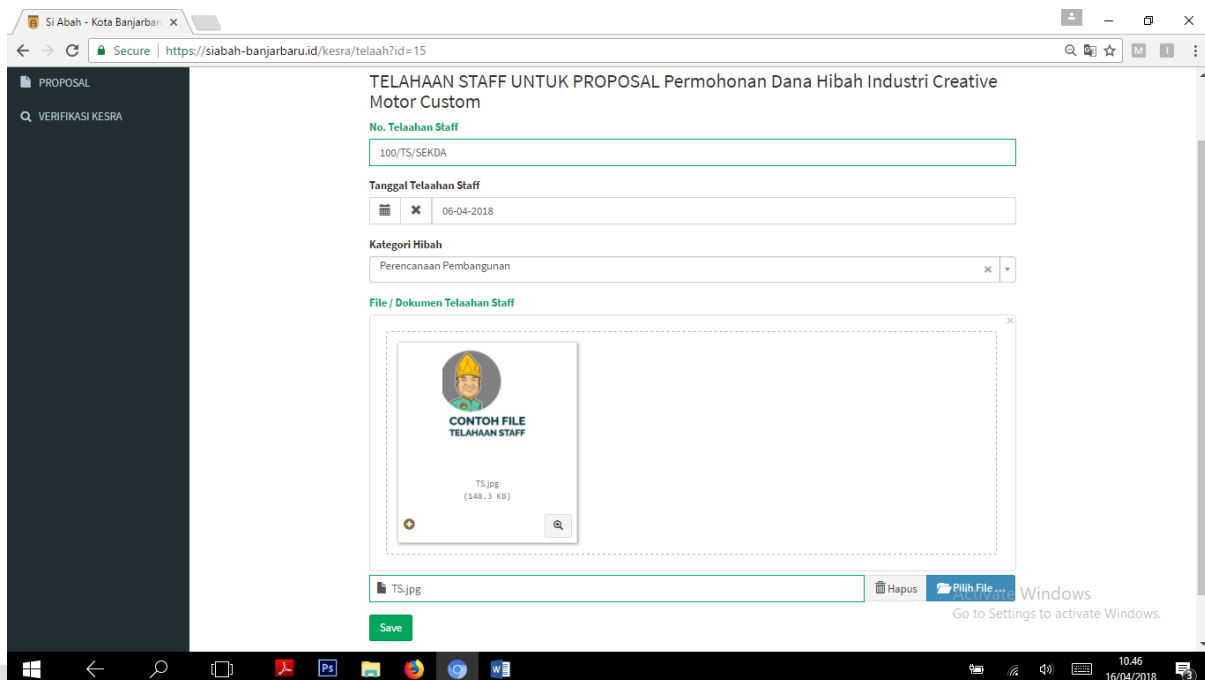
Si Abah - Kota Banjarbar ×

Secure | https://siabah-banjarbaru.id/kesra/telaah?id=15

M I

PROPOSAL

VERIFIKASI KESRA

TELAHAAN STAFF UNTUK PROPOSAL Permohonan Dana Hibah Industri Creative Motor Custom

No. Telaahan Staff

100/TS/SEKDA

Tanggal Telaahan Staff

06-04-2018

Kategori Hibah

Perencanaan Pembangunan

File / Dokumen Telaahan Staff

CONTOH FILE
TELAHAAN STAFF

TS.jpg
(148.3 KB)

TS.jpg

Hapus

Pilih File ...

Activate Windows
Go to Settings to activate Windows.

Save

10.46
16/04/2018

3